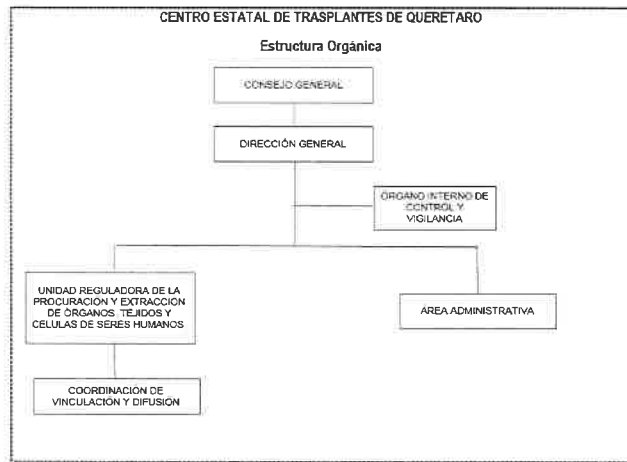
CENTRO ESTATAL DE TRASPLANTES DE QUERETARO

Estructura Orgánica

CONSEJO GENERAL

DIRECCIÓN GENERAL

ÓRGANO INTERNO DE CONTROL Y VIGILANCIA

UNIDAD REGULADORA DE LA PROCURACIÓN Y EXTRACCIÓN DE ÓRGANOS, TEJIDOS Y CÉLULAS DE SERES HUMANOS

ÁREA ADMINISTRATIVA

COORDINACIÓN DE VINCULACIÓN Y DIFUSIÓN